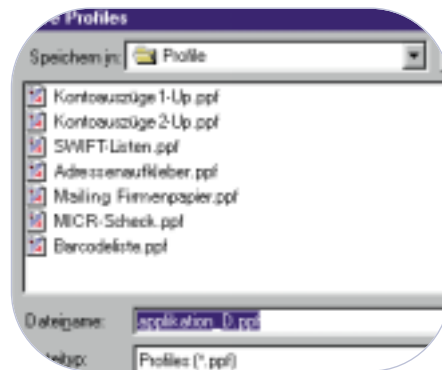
e Profiles

Speichern in: Profile

Kontoauszüge 1-Up.ppf
Kontoauszüge 2-Up.ppf
SWIFT-Listen.ppf
Adressenaufkleber.ppf
Mailing Firmenpapier.ppf
MICR-Scheck.ppf
Barcodeliste.ppf

Dateiname: applikation_0.ppf

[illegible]typ: Profiles (*.ppf)